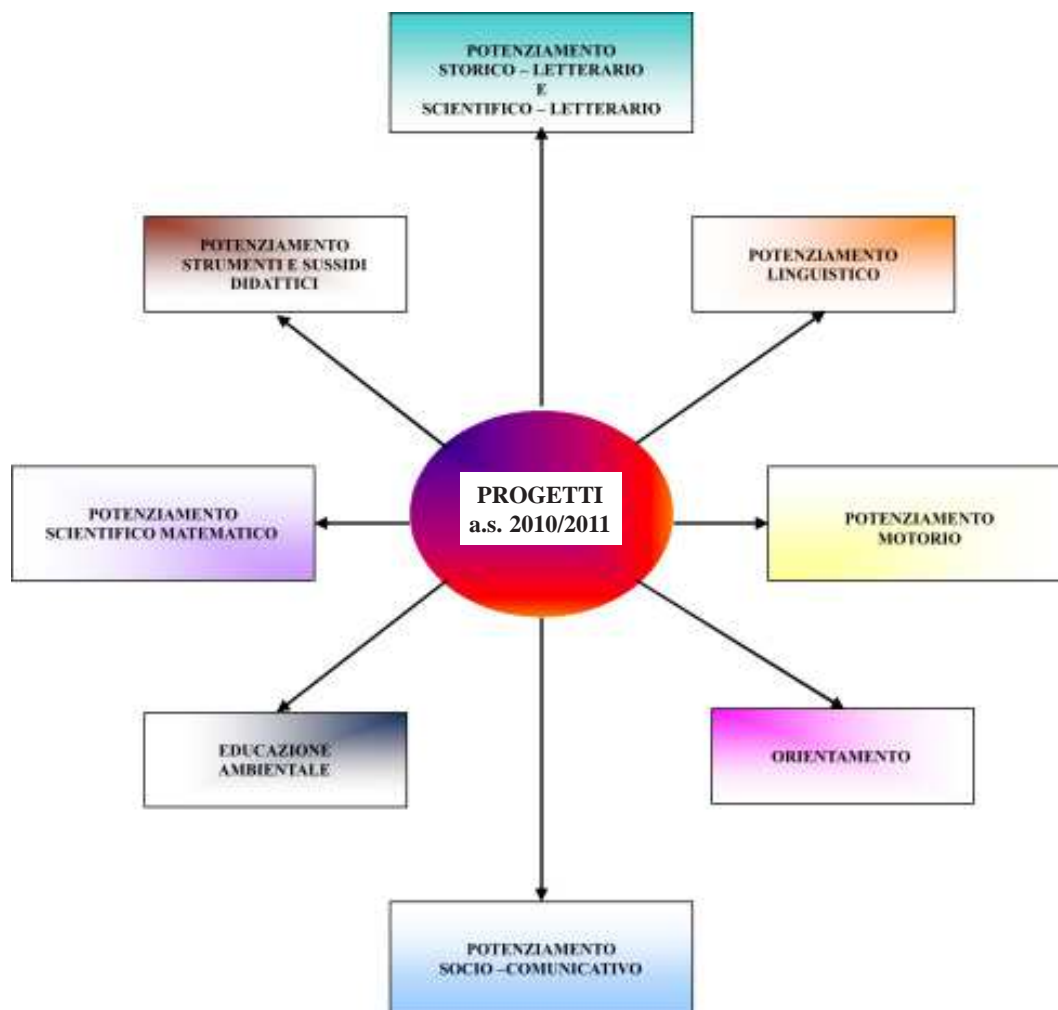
POTENZIAMENTO
STORICO – LETTERARIO
E
SCIENTIFICO – LETTERARIO

POTENZIAMENTO
STRUMENTI E SUSSIDI
DIDATTICI

POTENZIAMENTO
LINGUISTICO

PROGETTI
a.s. 2010/2011

POTENZIAMENTO
SCIENTIFICO MATEMATICO

POTENZIAMENTO
MOTORIO

EDUCAZIONE
AMBIENTALE

ORIENTAMENTO

POTENZIAMENTO
SOCIO –COMUNICATIVO